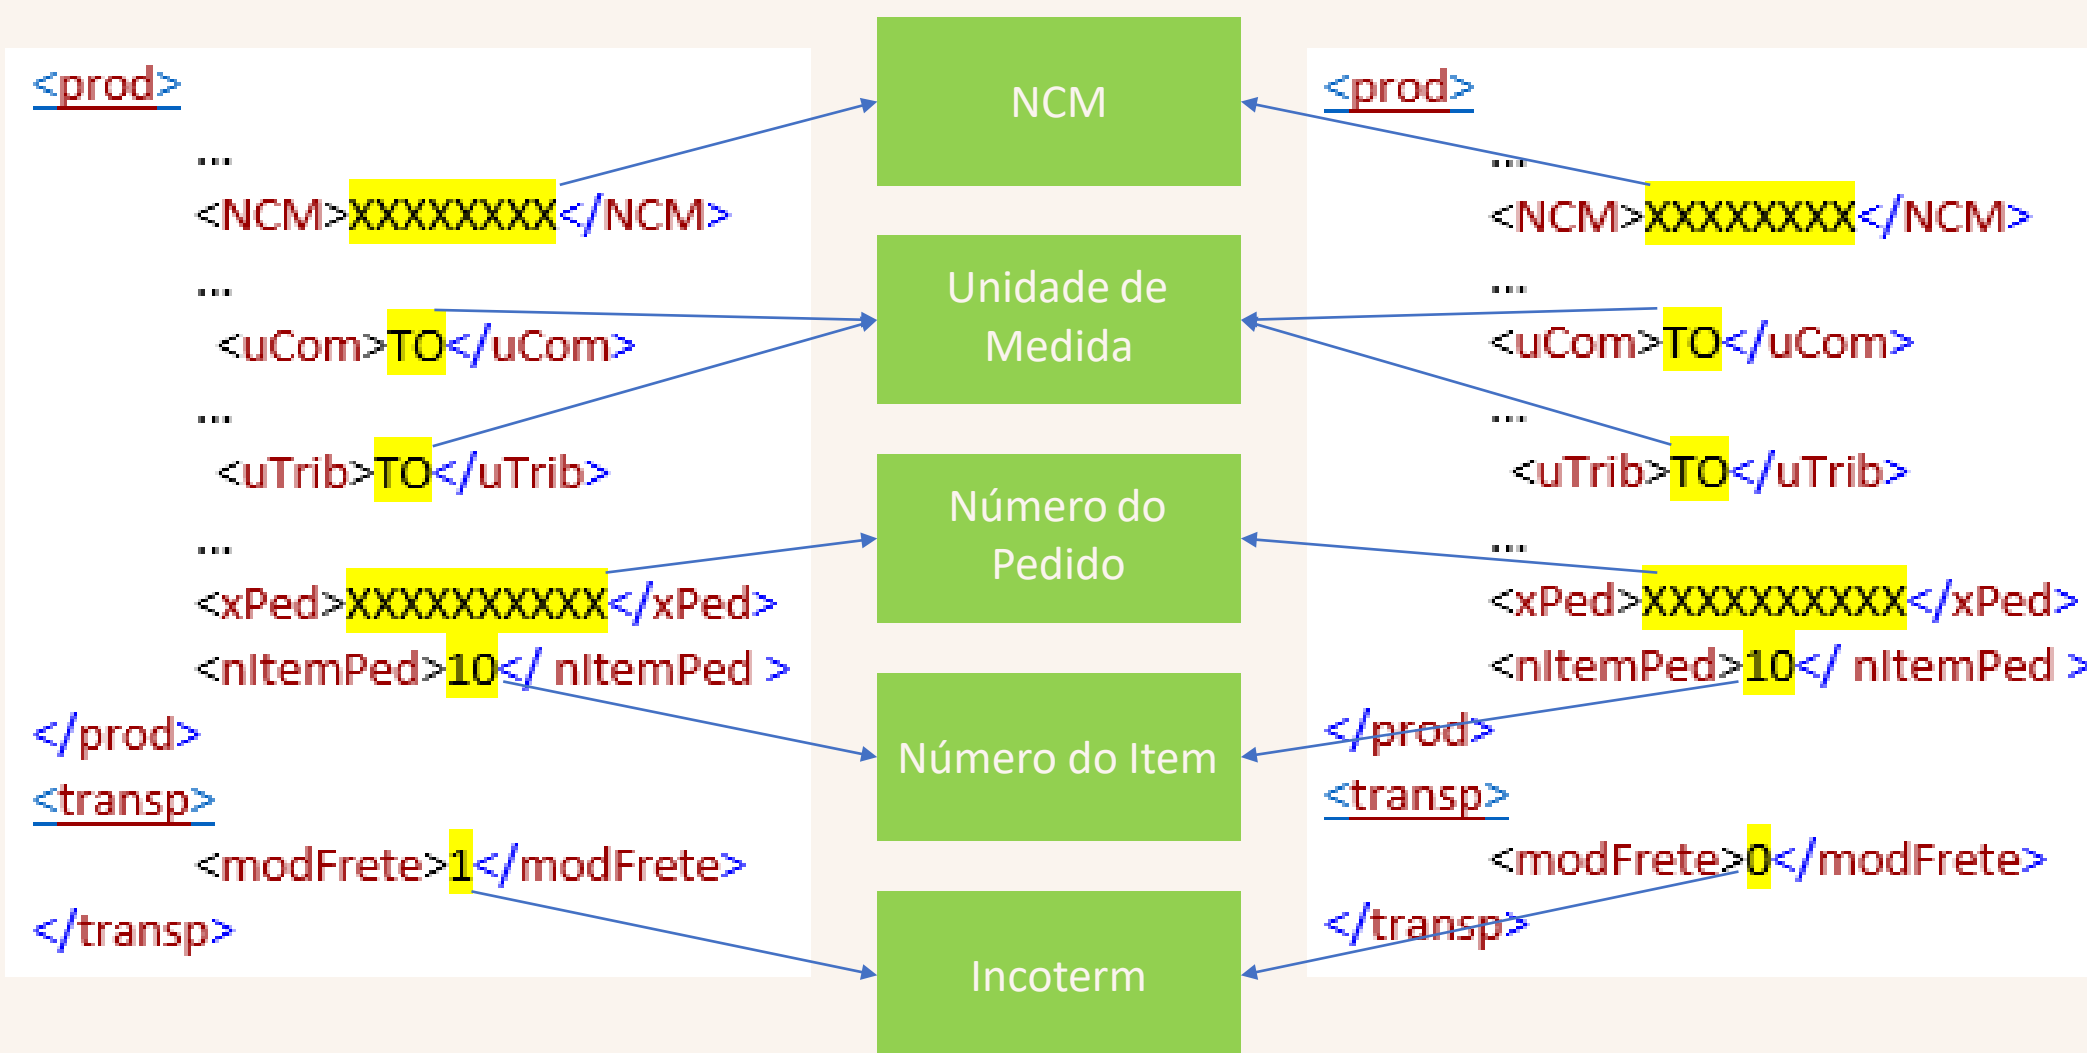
<prod>
...
<NCM>XXXXXXXX</NCM>
...
<uCom>TO</uCom>
...
<uTrib>TO</uTrib>
...
<xPed>XXXXXXXXXX</xPed>
<nItemPed>10</ nItemPed >
</prod>
<transp>
<modFrete>1</modFrete>
</transp>

NCM

Unidade de Medida

Número do Pedido

Número do Item

Incoterm

<prod>
...
<NCM>XXXXXXXX</NCM>
...
<uCom>TO</uCom>
...
<uTrib>TO</uTrib>
...
<xPed>XXXXXXXXXX</xPed>
<nItemPed>10</ nItemPed >
</prod>
<transp>
<modFrete>0</modFrete>
</transp>